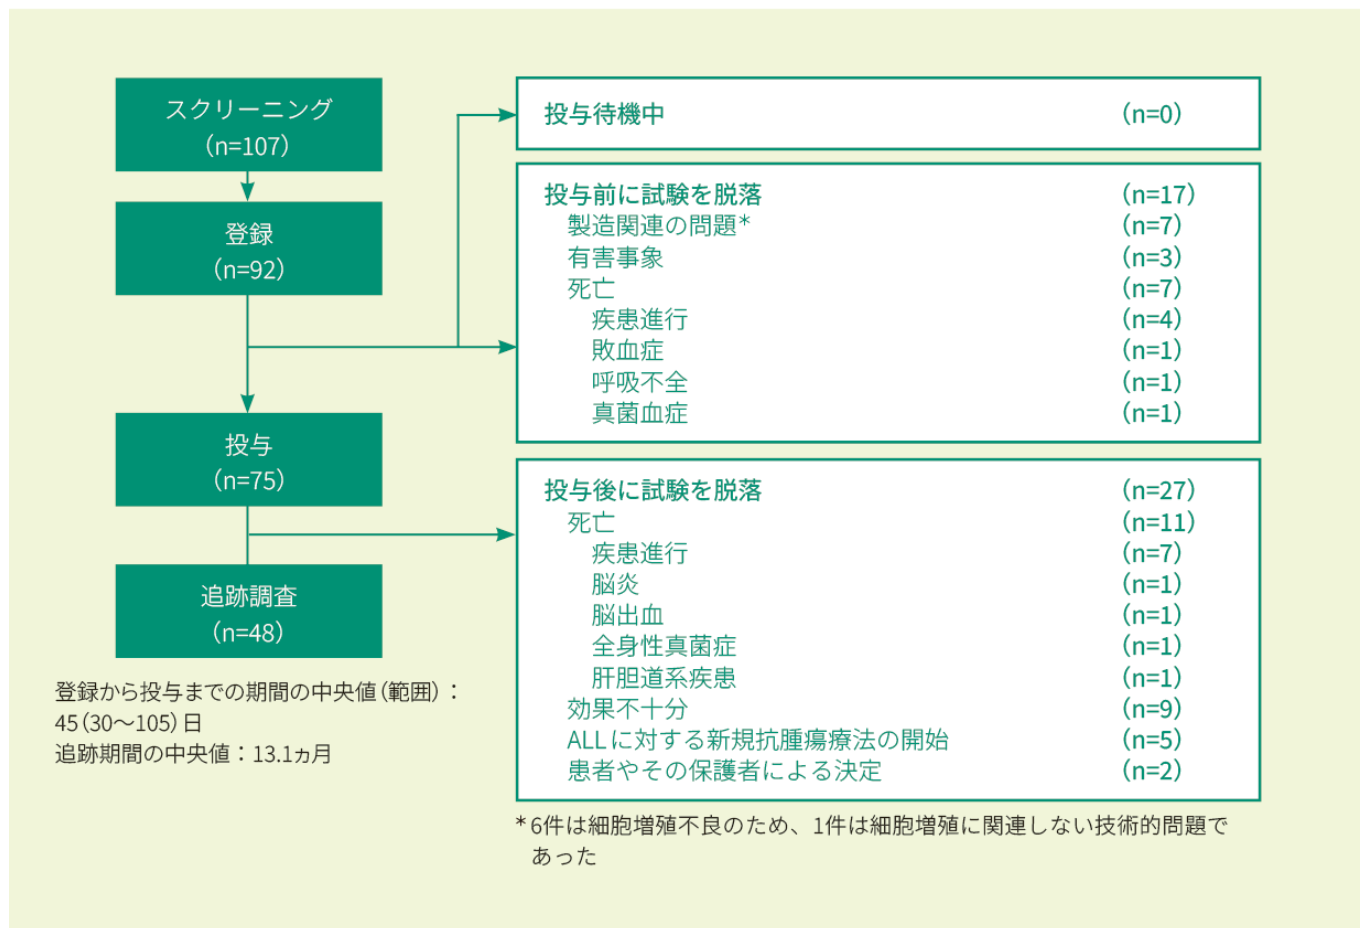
スクリーニング
(n=107)

登録
(n=92)

投与
(n=75)

追跡調査
(n=48)

登録から投与までの期間の中央値(範囲):
45(30～105)日
追跡期間の中央値:13.1ヵ月

投与待機中 (n=0)

| | |
|---|---|
| 投与前に試験を脱落 | (n=17) |
| 製造関連の問題* | (n=7) |
| 有害事象 | (n=3) |
| 死亡 | (n=7) |
| 疾患進行 | (n=4) |
| 敗血症 | (n=1) |
| 呼吸不全 | (n=1) |
| 真菌血症 | (n=1) |

| | |
|---|---|
| 投与後に試験を脱落 | (n=27) |
| 死亡 | (n=11) |
| 疾患進行 | (n=7) |
| 脳炎 | (n=1) |
| 脳出血 | (n=1) |
| 全身性真菌症 | (n=1) |
| 肝胆道系疾患 | (n=1) |
| 効果不十分 | (n=9) |
| ALLに対する新規抗腫瘍療法の開始 | (n=5) |
| 患者やその保護者による決定 | (n=2) |

*6件は細胞増殖不良のため、1件は細胞増殖に関連しない技術的問題であった